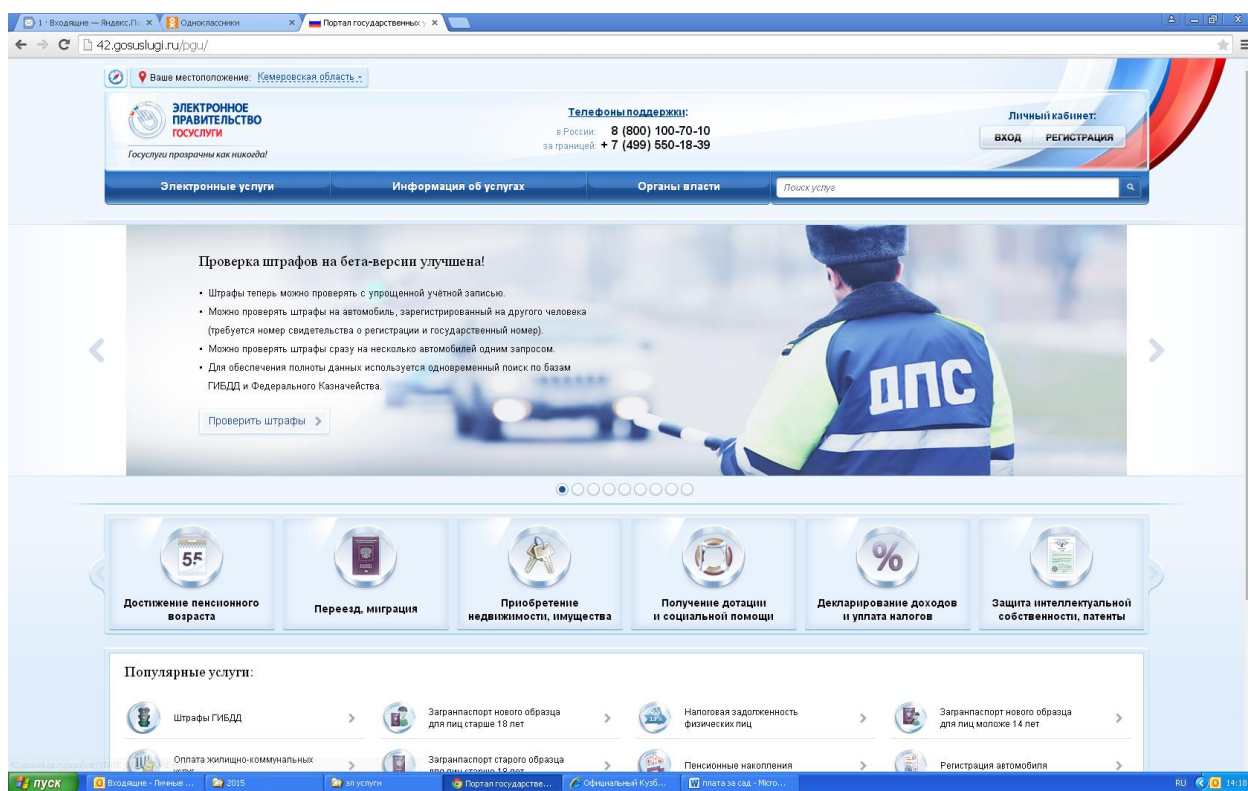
1 · Входящие — Яндекс.П ×
Одноклассники ×
Портал государственных у ×

42.gosuslugi.ru/pgu/

Ваше местоположение: Кемеровская область

ЭЛЕКТРОННОЕ ПРАВИТЕЛЬСТВО ГОСУСЛУГИ
Госуслуги прозрачны как никогда!

Телефоны поддержки:
в России: 8 (800) 100-70-10
за границей: + 7 (499) 550-18-39

Личный кабинет:
ВХОД РЕГИСТРАЦИЯ

Электронные услуги
Информация об услугах
Органы власти
Поиск услуг

Проверка штрафов на бета-версии улучшена!

• Штрафы теперь можно проверять с упрощенной учётной записью.
• Можно проверять штрафы на автомобиль, зарегистрированный на другого человека (требуется номер свидетельства о регистрации и государственный номер).
• Можно проверять штрафы сразу на несколько автомобилей одним запросом.
• Для обеспечения полноты данных используется одновременный поиск по базам ГИБДД и Федерального Казначейства.

Проверить штрафы

ДПС

55
Достижение пенсионного возраста
Переезд, миграция
Приобретение недвижимости, имущества
Получение дотации и социальной помощи
Декларирование доходов и уплата налогов
Защита интеллектуальной собственности, патенты

Популярные услуги:

Штрафы ГИБДД
Загранпаспорт нового образца для лиц старше 18 лет
Налоговая задолженность физических лиц
Загранпаспорт нового образца для лиц моложе 14 лет
Оплата жилищно-коммунальных услуг
Загранпаспорт старого образца для лиц старше 18 лет
Пенсионные накопления
Регистрация автомобиля

пуск
Входящие - Личные ...
2015
эл услуги
Портал государстве...
Официальный Кузб...
плата за сад - Micro...
RU 14:18